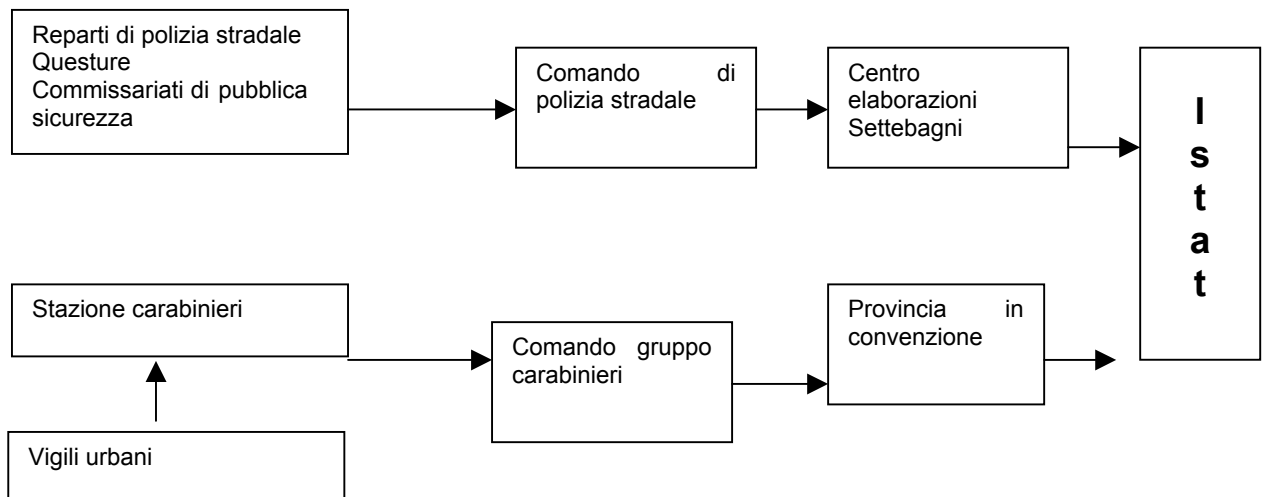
Reparti di polizia stradale
Questure
Commissariati di pubblica sicurezza

Comando di polizia stradale

Centro elaborazioni Settebagni

I
s
t
a
t

Stazione carabinieri

Comando gruppo carabinieri

Provincia in convenzione

Vigili urbani